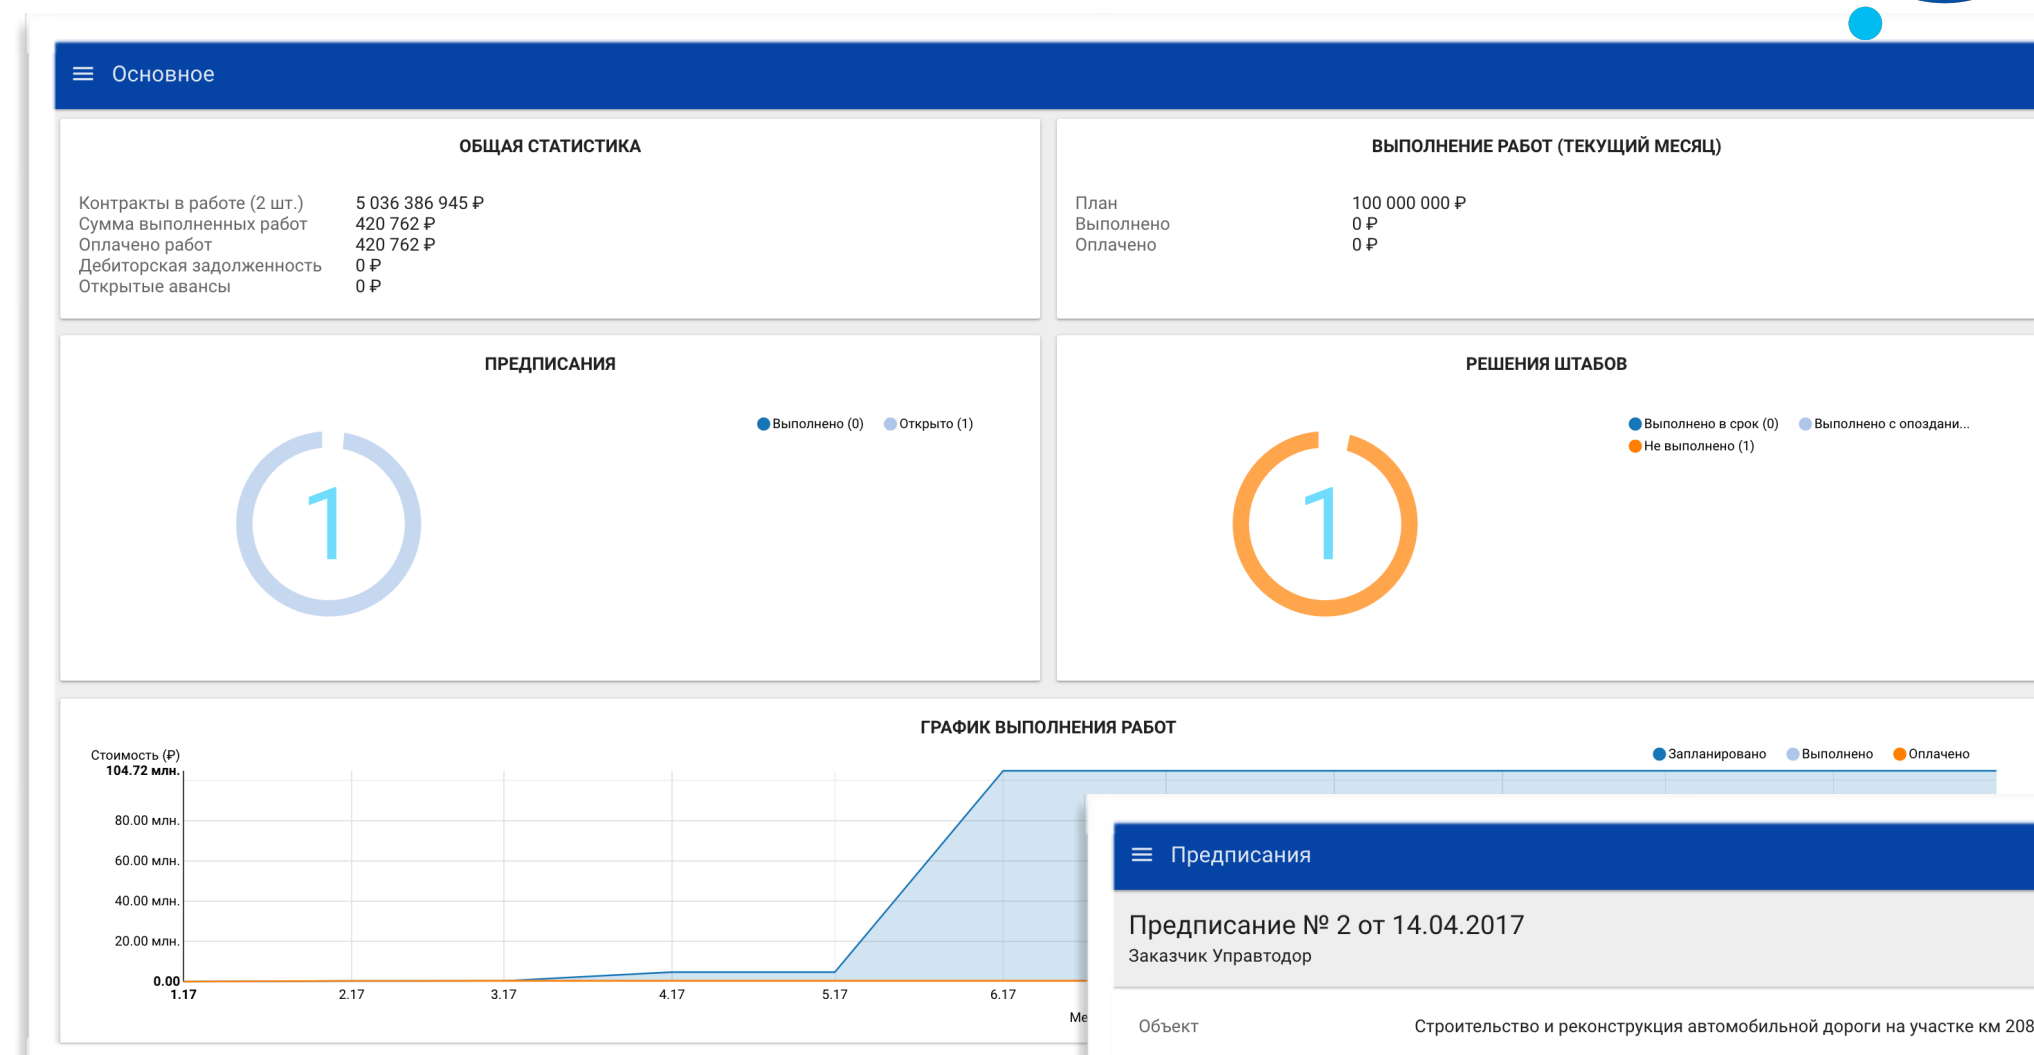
Основное

ОБЩАЯ СТАТИСТИКА

| | |
|---|---|
| Контракты в работе (2 шт.) | 5 036 386 945 ₽ |
| Сумма выполненных работ | 420 762 ₽ |
| Оплачено работ | 420 762 ₽ |
| Дебиторская задолженность | 0 ₽ |
| Открытые авансы | 0 ₽ |

ВЫПОЛНЕНИЕ РАБОТ (ТЕКУЩИЙ МЕСЯЦ)

| | |
|---|---|
| План | 100 000 000 ₽ |
| Выполнено | 0 ₽ |
| Оплачено | 0 ₽ |

ПРЕДПИСАНИЯ

Выполнено (0) Открыто (1)

1

РЕШЕНИЯ ШТАБОВ

Выполнено в срок (0) Выполнено с опоздани... Не выполнено (1)

1

ГРАФИК ВЫПОЛНЕНИЯ РАБОТ

Стоимость (₽)

Запланировано Выполнено Оплачено

104.72 млн.
80.00 млн.
60.00 млн.
40.00 млн.
20.00 млн.
0.00

1.17 2.17 3.17 4.17 5.17 6.17

Ме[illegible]

Предписания

Предписание № 2 от 14.04.2017
Заказчик Управтодор

Объект Строительство и реконструкция автомобильной дороги на участке км 208